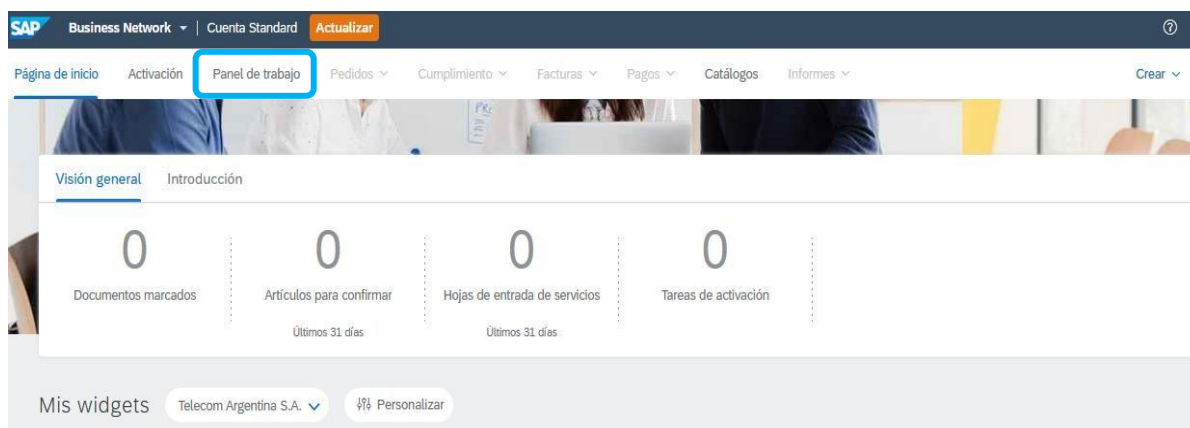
SAP Business Network | Cuenta Standard Actualizar

Página de inicio Activación Panel de trabajo Pedidos Cumplimiento Facturas Pagos Catálogos Informes Crear

Visión general Introducción

0
Documentos marcados

0
Artículos para confirmar
Últimos 31 días

0
Hojas de entrada de servicios
Últimos 31 días

0
Tareas de activación

Mis widgets Telecom Argentina S.A. Personalizar